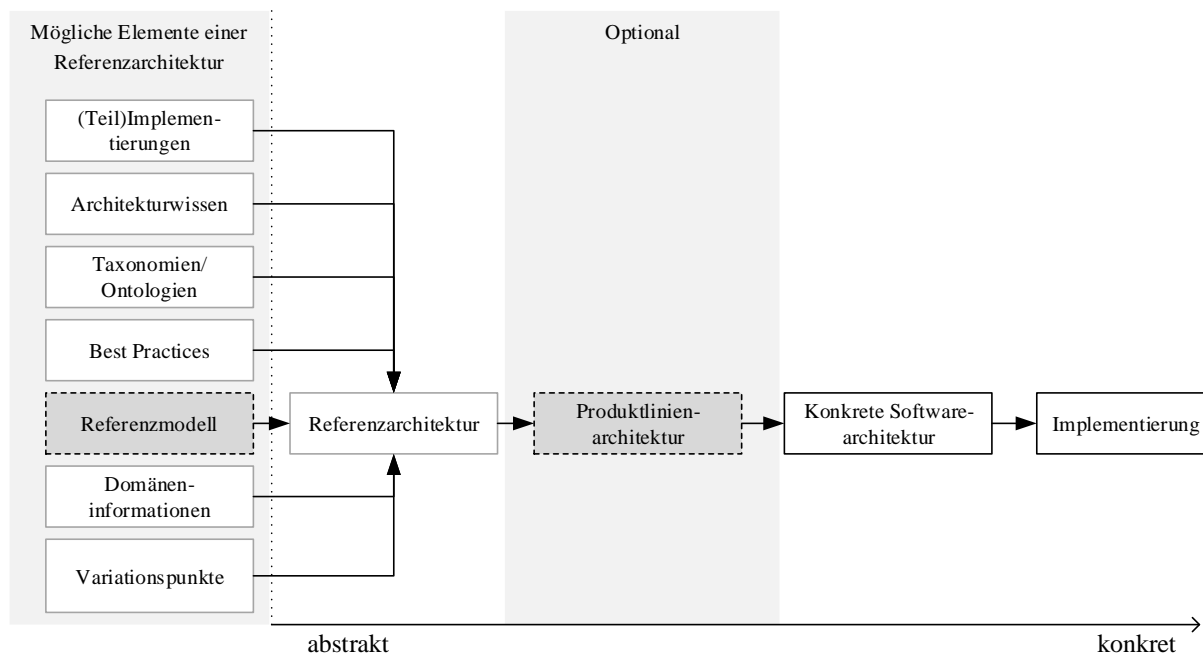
Mögliche Elemente einer Referenzarchitektur

Optional

(Teil)Implementierungen

Architekturwissen

Taxonomien/ Ontologien

Best Practices

Referenzmodell

Referenzarchitektur

Produktlinienarchitektur

Konkrete Softwarearchitektur

Implementierung

Domäneninformationen

Variationspunkte

abstrakt

konkret